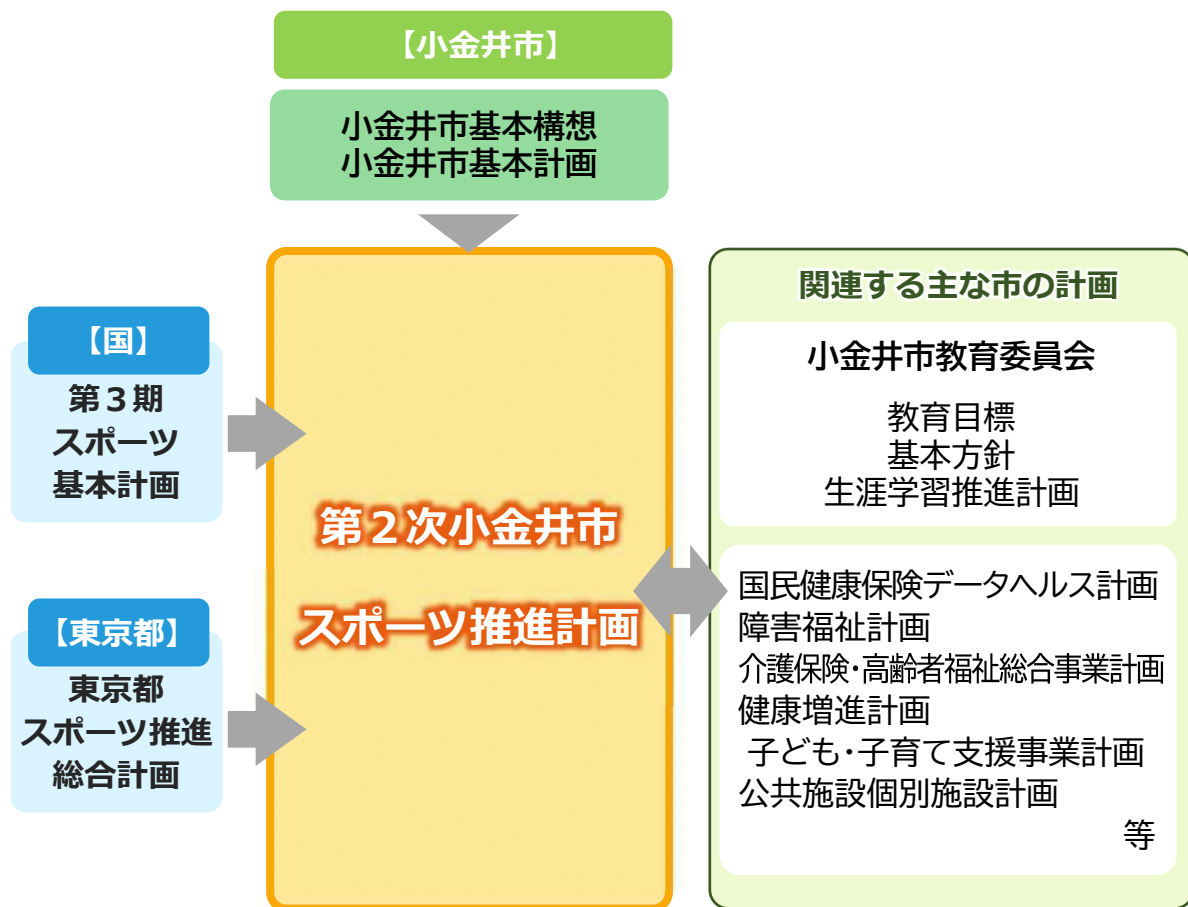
【小金井市】

小金井市基本構想
小金井市基本計画

【国】

第３期
スポーツ
基本計画

【東京都】

東京都
スポーツ推進
総合計画

第２次小金井市
スポーツ推進計画

関連する主な市の計画

小金井市教育委員会

教育目標
基本方針
生涯学習推進計画

国民健康保険データヘルス計画
障害福祉計画
介護保険・高齢者福祉総合事業計画
健康増進計画
子ども・子育て支援事業計画
公共施設個別施設計画
等